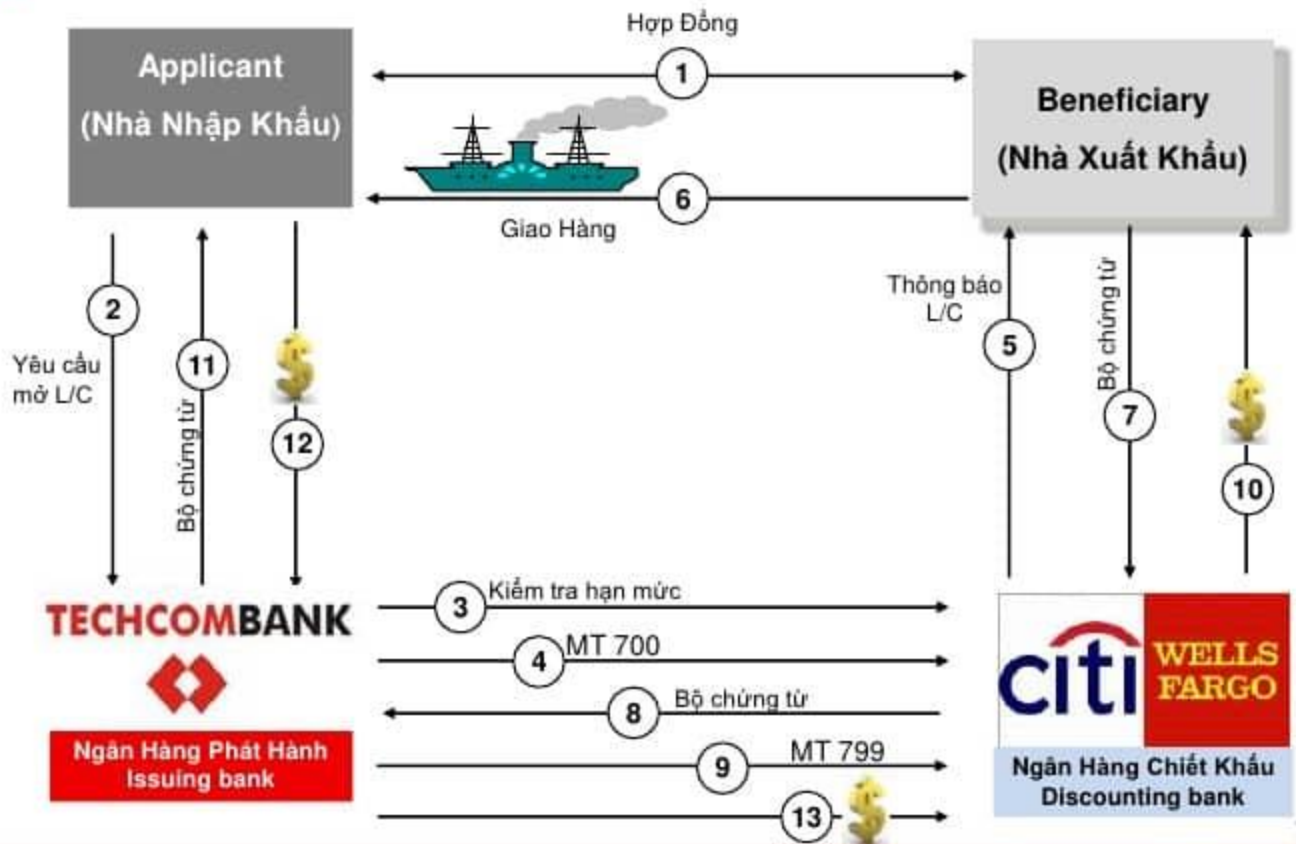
Hợp Đồng
1
Applicant
(Nhà Nhập Khẩu)
Beneficiary
(Nhà Xuất Khẩu)
6
Giao Hàng
2
Yêu cầu mở L/C
11
Bộ chứng từ
$
12
Thông báo L/C
5
Bộ chứng từ
7
$
10
TECHCOMBANK
Ngân Hàng Phát Hành
Issuing bank
3
Kiểm tra hạn mức
4
MT 700
8
Bộ chứng từ
9
MT 799
13
$
citi
WELLS FARGO
Ngân Hàng Chiết Khấu
Discounting bank